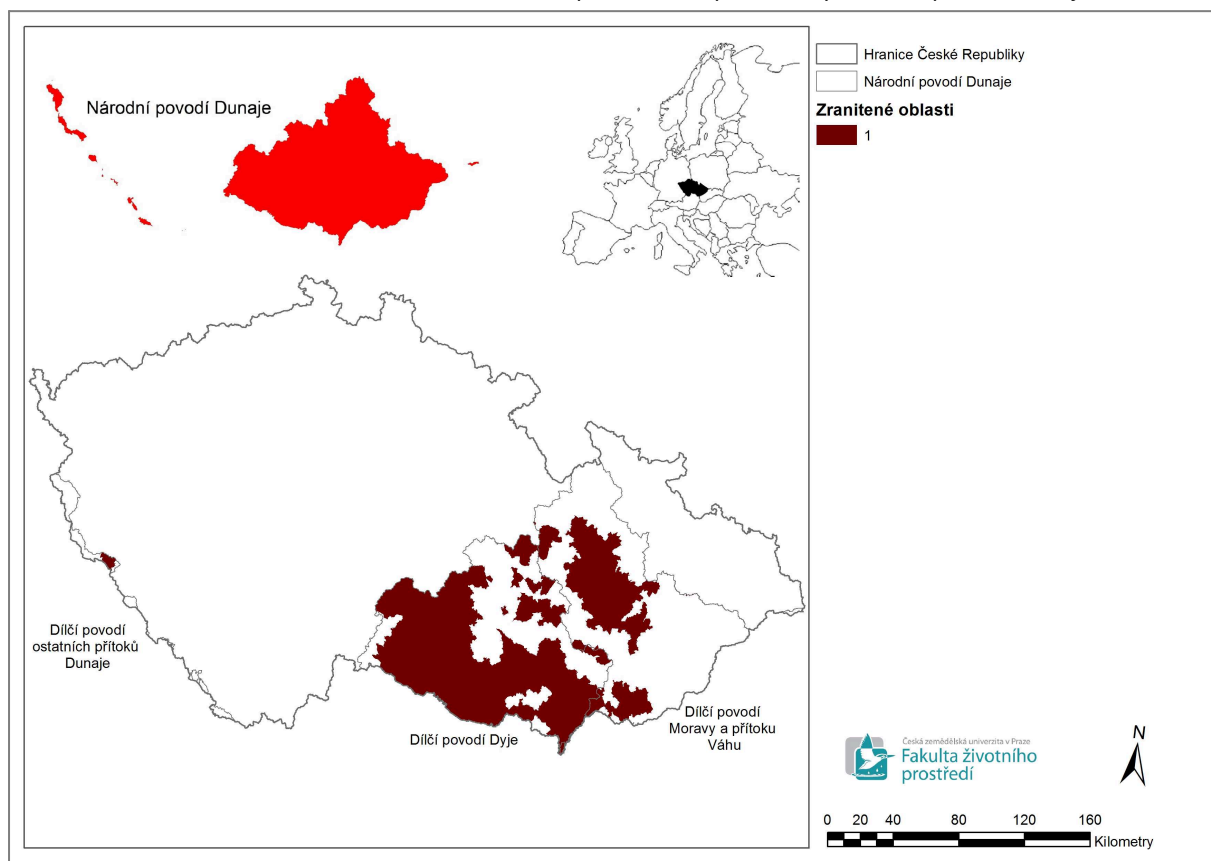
Národní povodí Dunaje

Hranice České Republiky

Národní povodí Dunaje

Zranitené oblasti

1

Dílčí povodí ostatních přítoků Dunaje

Dílčí povodí Dyje

Dílčí povodí Moravy a přítoku Váhu

Česká zemědělská univerzita v Praze

Fakulta životního prostředí

N

0 20 40 80 120 160

Kilometry